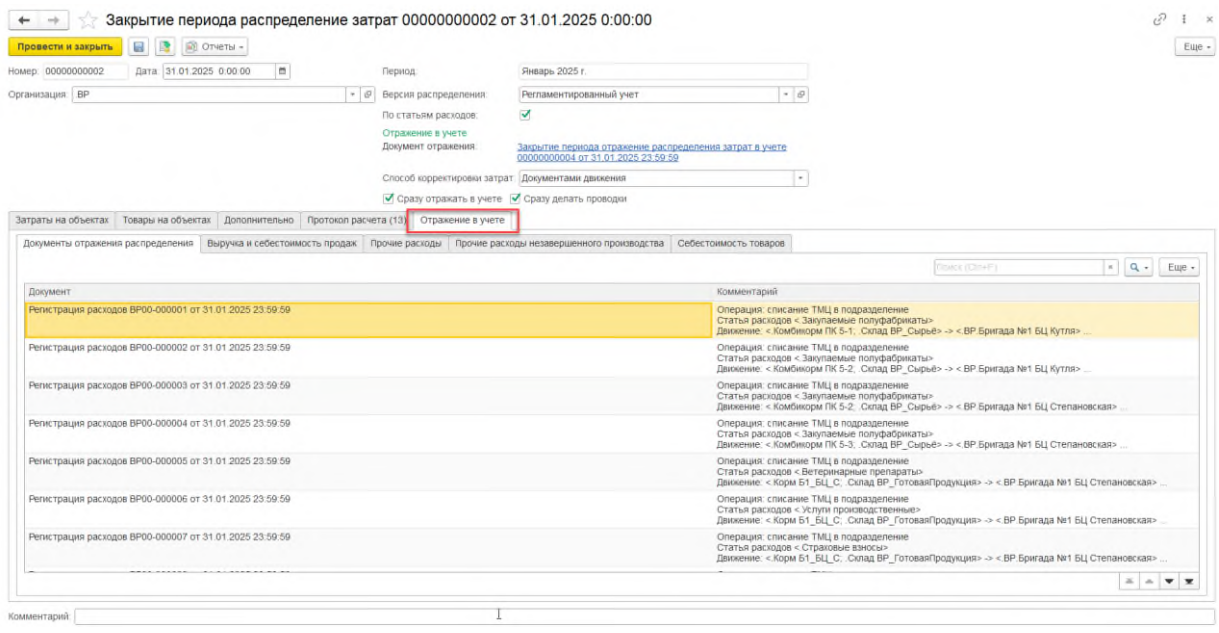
Закрытие периода распределение затрат 00000000002 от 31.01.2025 0:00:00

Провести и закрыть
Отчеты
Еще

Номер: 00000000002 Дата: 31.01.2025 0:00:00
Организация: ВР

Период: Январь 2025 г.
Версия распределения: Регламентированный учет
По статьям расходов: ✓
Отражение в учете
Документ отражения: Закрытие периода отражение распределения затрат в учете 00000000004 от 31.01.2025 23:59:59
Способ корректировки затрат: Документами движения
✓ Сразу отражать в учете ✓ Сразу делать проводки

Затраты на объектах | Товары на объектах | Дополнительно | Протокол расчета (13) | Отражение в учете

Документы отражения распределения | Выручка и себестоимость продаж | Прочие расходы | Прочие расходы незавершенного производства | Себестоимость товаров

Поиск (Ctrl+F)
Еще

| Документ | Комментарий |
|---|---|
| Регистрация расходов ВР00-000001 от 31.01.2025 23:59:59 | Операция: списание ТМЦ в подразделение Статья расходов <.Закупаемые полуфабрикаты> Движение: <.Комбикорм ПК 5-1; .Склад ВР_Сырьё> -> <.ВР.Бригада №1 БЦ Кутля> ... |
| Регистрация расходов ВР00-000002 от 31.01.2025 23:59:59 | Операция: списание ТМЦ в подразделение Статья расходов <.Закупаемые полуфабрикаты> Движение: <.Комбикорм ПК 5-2; .Склад ВР_Сырьё> -> <.ВР.Бригада №1 БЦ Кутля> ... |
| Регистрация расходов ВР00-000003 от 31.01.2025 23:59:59 | Операция: списание ТМЦ в подразделение Статья расходов <.Закупаемые полуфабрикаты> Движение: <.Комбикорм ПК 5-2; .Склад ВР_Сырьё> -> <.ВР.Бригада №1 БЦ Степановская> ... |
| Регистрация расходов ВР00-000004 от 31.01.2025 23:59:59 | Операция: списание ТМЦ в подразделение Статья расходов <.Закупаемые полуфабрикаты> Движение: <.Комбикорм ПК 5-3; .Склад ВР_Сырьё> -> <.ВР.Бригада №1 БЦ Степановская> ... |
| Регистрация расходов ВР00-000005 от 31.01.2025 23:59:59 | Операция: списание ТМЦ в подразделение Статья расходов <.Ветеринарные препараты> Движение: <.Корм Б1_БЦ_С; .Склад ВР_ГотоваяПродукция> -> <.ВР.Бригада №1 БЦ Степановская> ... |
| Регистрация расходов ВР00-000006 от 31.01.2025 23:59:59 | Операция: списание ТМЦ в подразделение Статья расходов <.Услуги производственные> Движение: <.Корм Б1_БЦ_С; .Склад ВР_ГотоваяПродукция> -> <.ВР.Бригада №1 БЦ Степановская> ... |
| Регистрация расходов ВР00-000007 от 31.01.2025 23:59:59 | Операция: списание ТМЦ в подразделение Статья расходов <.Страховые взносы> Движение: <.Корм Б1_БЦ_С; .Склад ВР_ГотоваяПродукция> -> <.ВР.Бригада №1 БЦ Степановская> ... |

Комментарий: